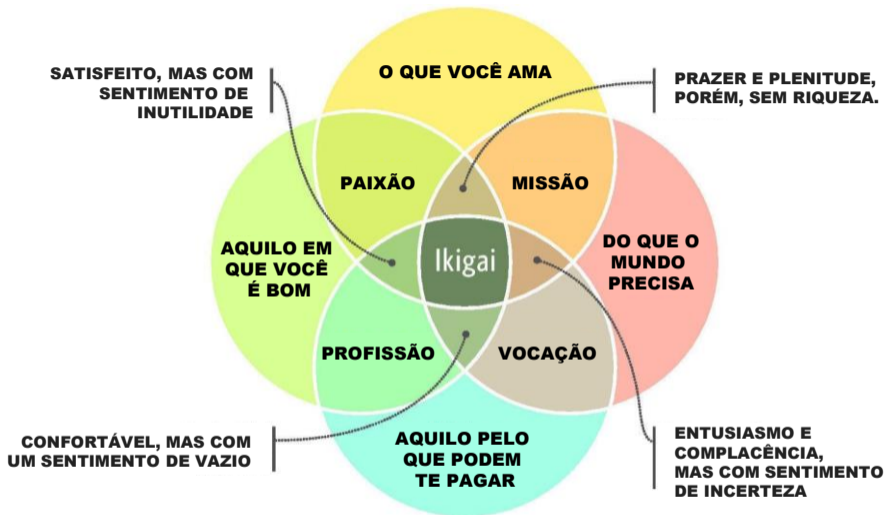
SATISFEITO, MAS COM SENTIMENTO DE INUTILIDADE

O QUE VOCÊ AMA

PRAZER E PLENITUDE, PORÉM, SEM RIQUEZA.

PAIXÃO

MISSÃO

AQUILO EM QUE VOCÊ É BOM

Ikigai

DO QUE O MUNDO PRECISA

PROFISSÃO

VOCAÇÃO

CONFORTÁVEL, MAS COM UM SENTIMENTO DE VAZIO

AQUILO PELO QUE PODEM TE PAGAR

ENTUSIASMO E COMPLACÊNCIA, MAS COM SENTIMENTO DE INCERTEZA